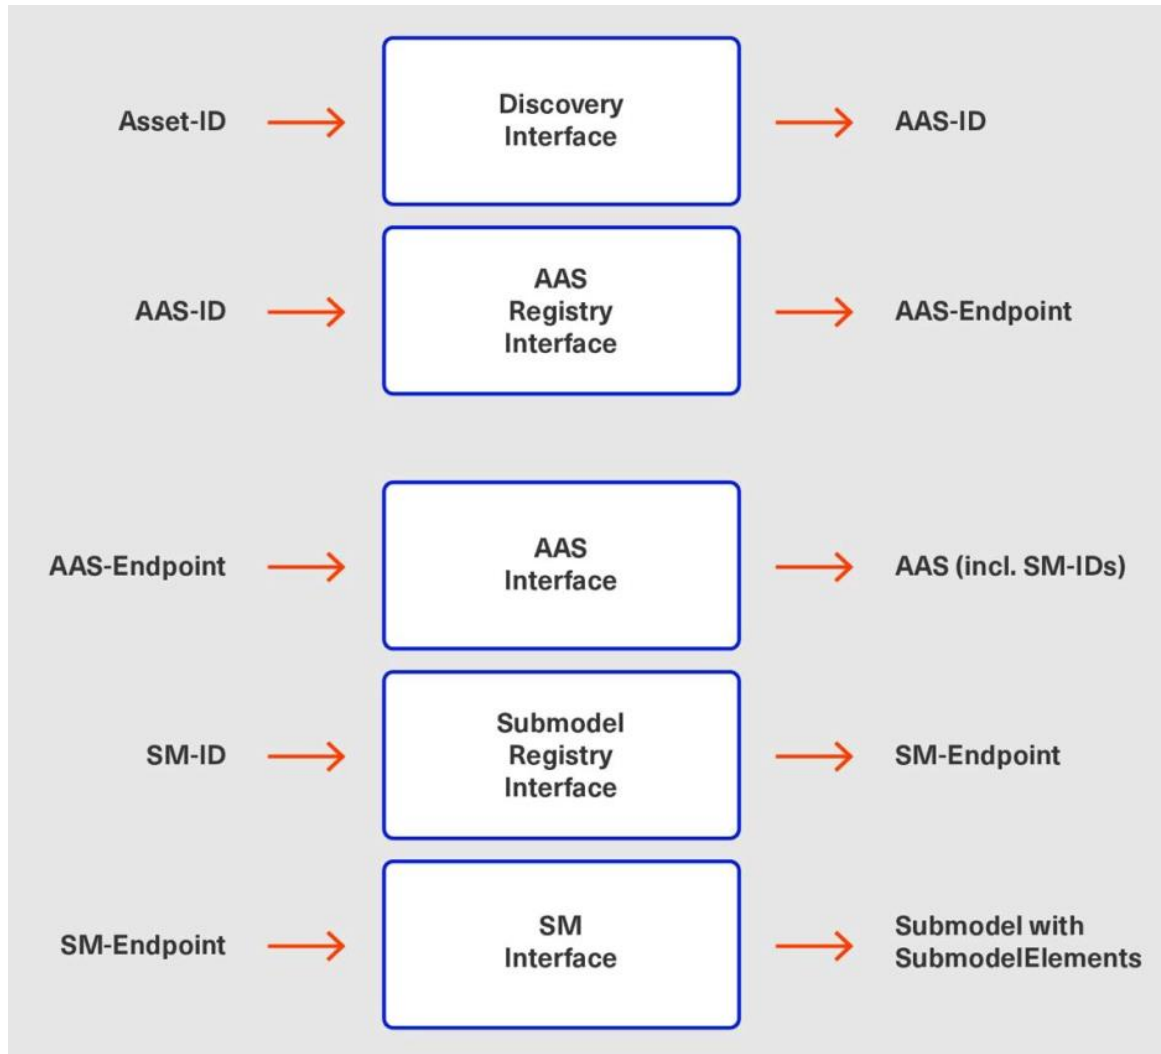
Asset-ID → Discovery Interface → AAS-ID

AAS-ID → AAS Registry Interface → AAS-Endpoint

AAS-Endpoint → AAS Interface → AAS (incl. SM-IDs)

SM-ID → Submodel Registry Interface → SM-Endpoint

SM-Endpoint → SM Interface → Submodel with SubmodelElements